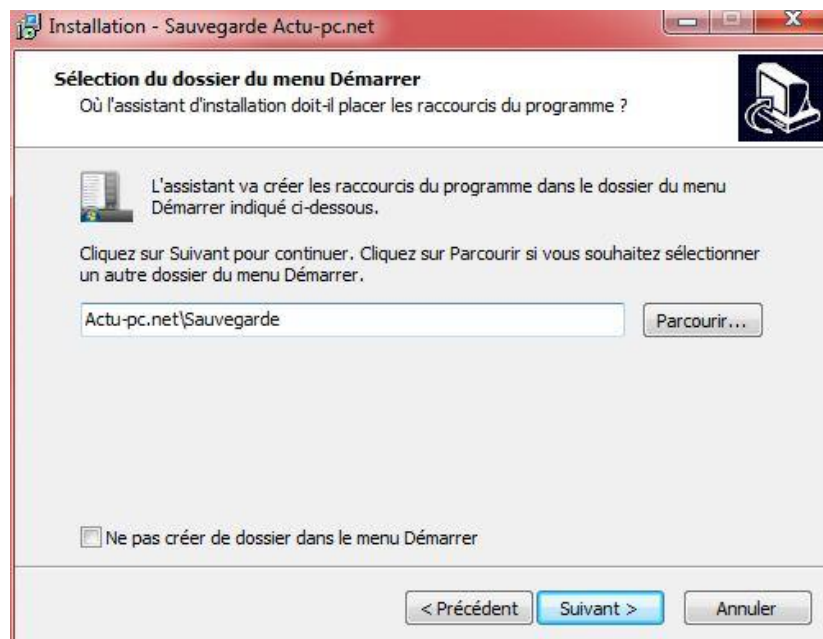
Installation - Sauvegarde Actu-pc.net

Sélection du dossier du menu Démarrer
Où l'assistant d'installation doit-il placer les raccourcis du programme ?

L'assistant va créer les raccourcis du programme dans le dossier du menu Démarrer indiqué ci-dessous.

Cliquez sur Suivant pour continuer. Cliquez sur Parcourir si vous souhaitez sélectionner un autre dossier du menu Démarrer.

Actu-pc.net\Sauvegarde

Parcourir...

Ne pas créer de dossier dans le menu Démarrer

< Précédent
Suivant >
Annuler